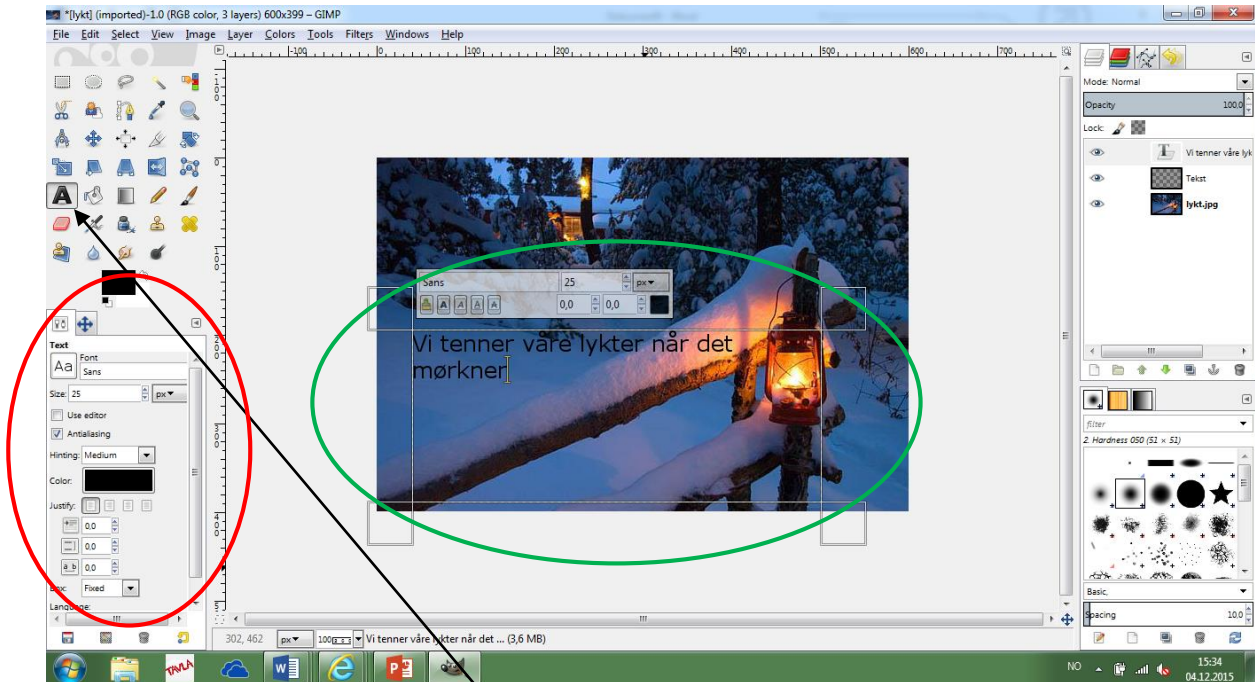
*[lykt] (imported)-1.0 (RGB color, 3 layers) 600x399 – GIMP

File Edit Select View Image Layer Colors Tools Filters Windows Help

-100 0 100 200 300 400 500 600 700

Text
Font
Aa Sans
Size: 25 px
Use editor
Antialiasing
Hinting: Medium
Color:
Justify:
0,0
0,0
0,0
Box: Fixed
Language:

Sans 25 px
0,0 0,0

Vi tenner våre lykter når det mørkner

302, 462 px 100 % Vi tenner våre lykter når det ... (3,6 MB)

Mode: Normal
Opacity 100,0
Lock:
Vi tenner våre lyk
Tekst
lykt.jpg

filter
2. Hardness 050 (51 × 51)
Basic,
Spacing 10,0

TAVLA

NO 15:34 04.12.2015